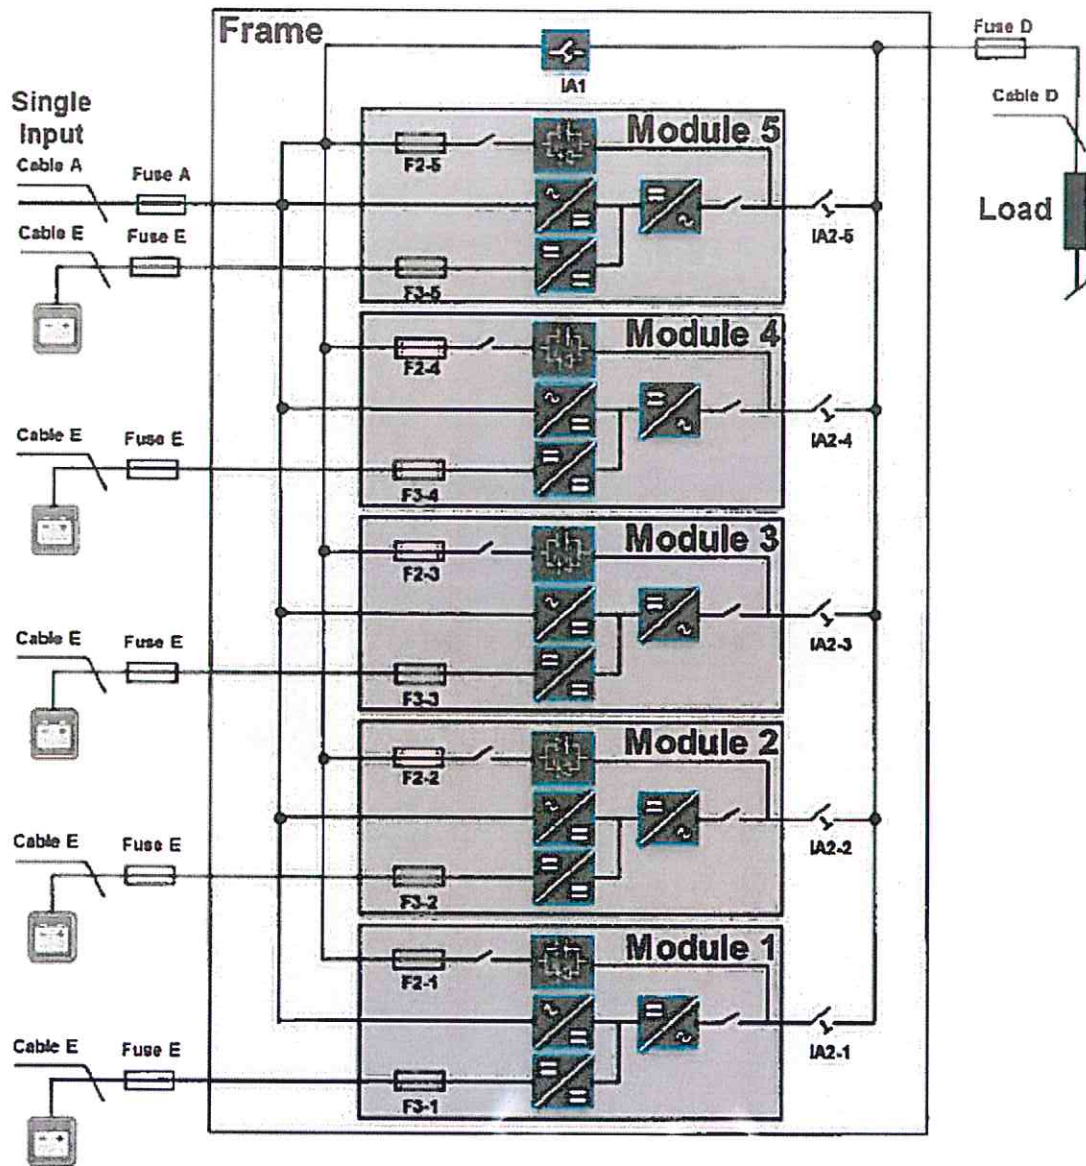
Frame

IA1

Fuse D

Cable D

Load

Single Input

Cable A

Fuse A

Cable E

Fuse E

Module 5

F2-5

F3-5

IA2-5

Module 4

F2-4

F3-4

IA2-4

Cable E

Fuse E

Module 3

F2-3

F3-3

IA2-3

Cable E

Fuse E

Module 2

F2-2

F3-2

IA2-2

Cable E

Fuse E

Module 1

F2-1

F3-1

IA2-1

Cable E

Fuse E